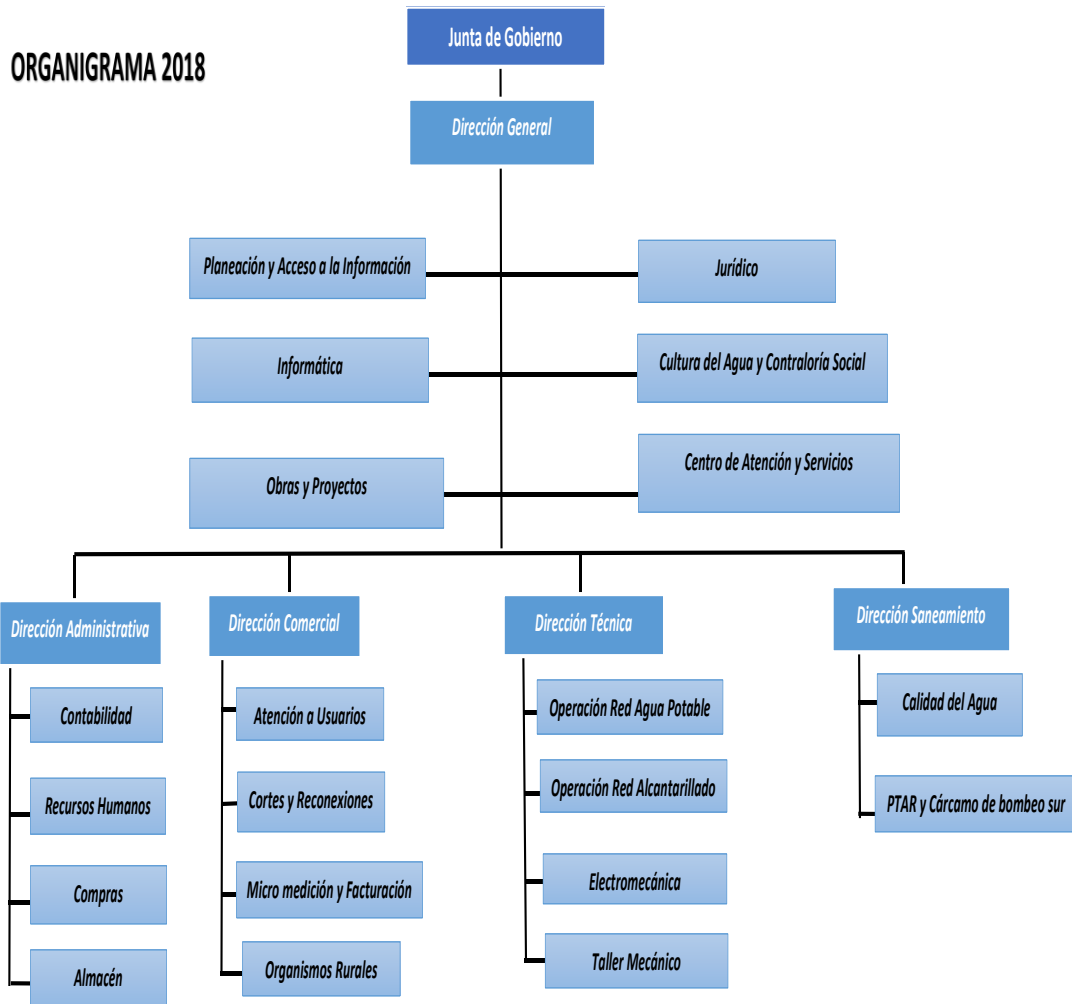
ORGANIGRAMA 2018

Junta de Gobierno

Dirección General

Planeación y Acceso a la Información

Jurídico

Informática

Cultura del Agua y Contraloría Social

Obras y Proyectos

Centro de Atención y Servicios

Dirección Administrativa

Contabilidad

Recursos Humanos

Compras

Almacén

Dirección Comercial

Atención a Usuarios

Cortes y Reconexiones

Micro medición y Facturación

Organismos Rurales

Dirección Técnica

Operación Red Agua Potable

Operación Red Alcantarillado

Electromecánica

Taller Mecánico

Dirección Saneamiento

Calidad del Agua

PTAR y Cárcamo de bombeo sur